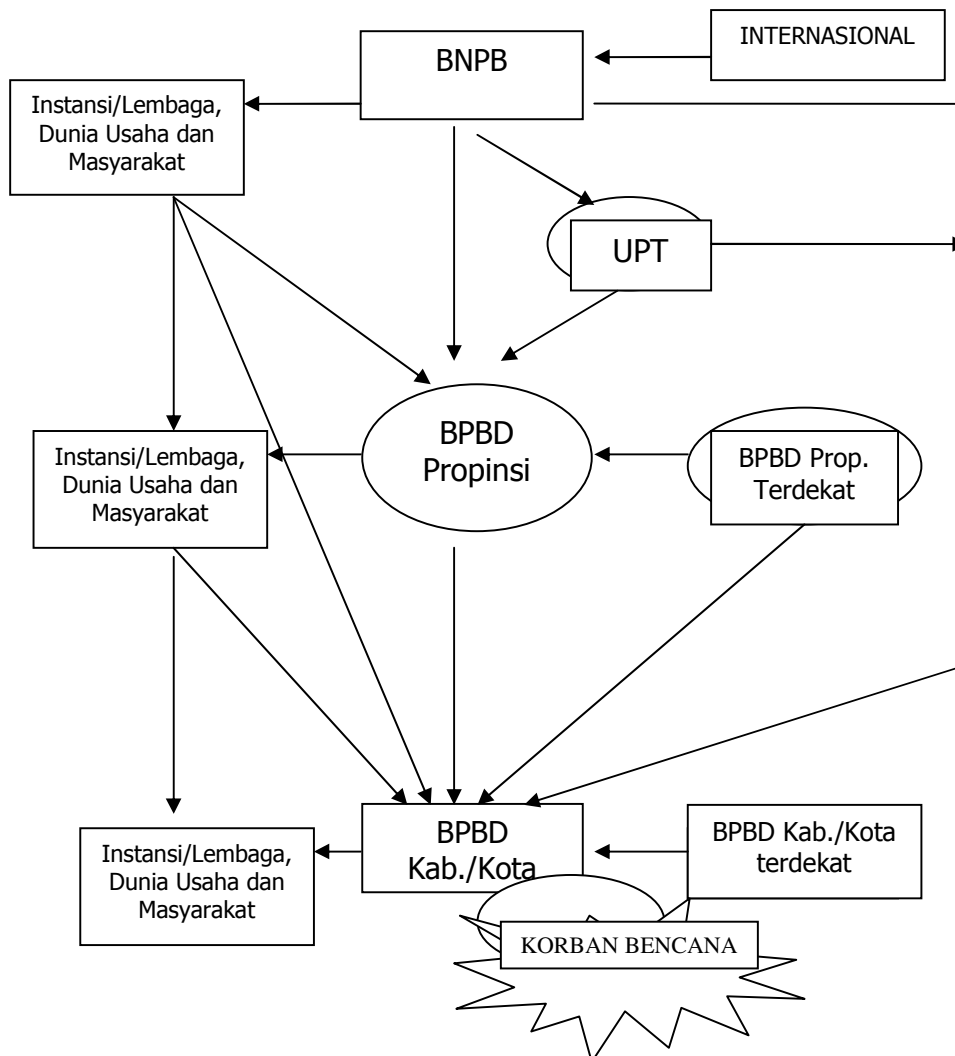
BNPB

INTERNASIONAL

Instansi/Lembaga, Dunia Usaha dan Masyarakat

UPT

BPBD Propinsi

Instansi/Lembaga, Dunia Usaha dan Masyarakat

BPBD Prop. Terdekat

BPBD Kab./Kota

BPBD Kab./Kota terdekat

Instansi/Lembaga, Dunia Usaha dan Masyarakat

KORBAN BENCANA